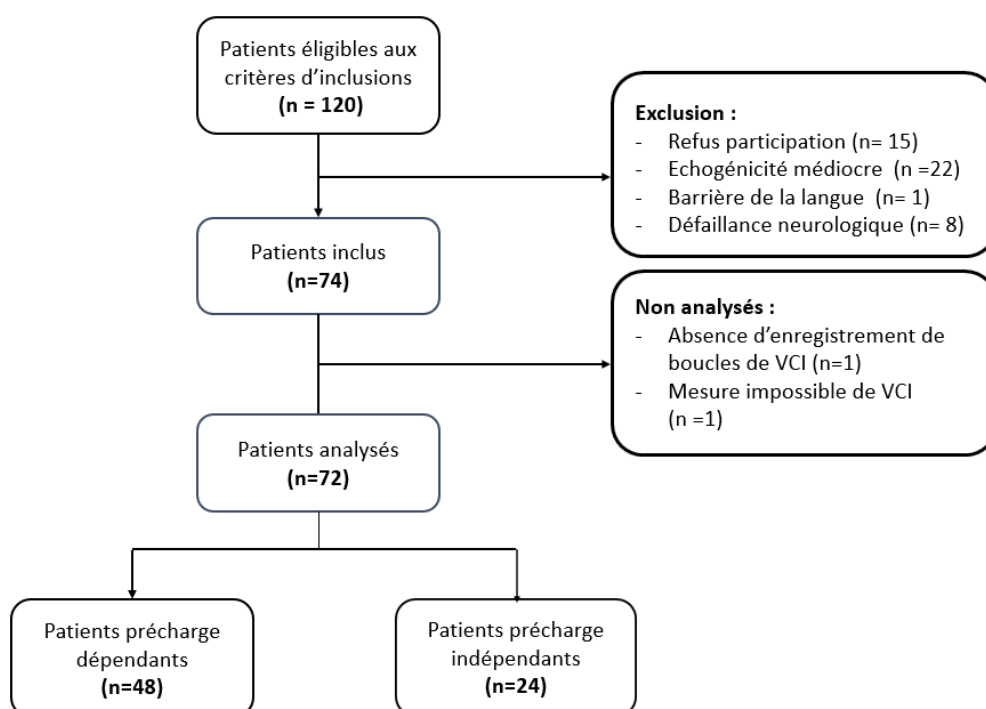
Patients éligibles aux critères d'inclusions
(n = 120)

Exclusion :
- Refus participation (n= 15)
- Echogénicité médiocre (n =22)
- Barrière de la langue (n= 1)
- Défaillance neurologique (n= 8)

Patients inclus
(n=74)

Non analysés :
- Absence d'enregistrement de boucles de VCI (n=1)
- Mesure impossible de VCI (n =1)

Patients analysés
(n=72)

Patients précharge dépendants
(n=48)

Patients précharge indépendants
(n=24)